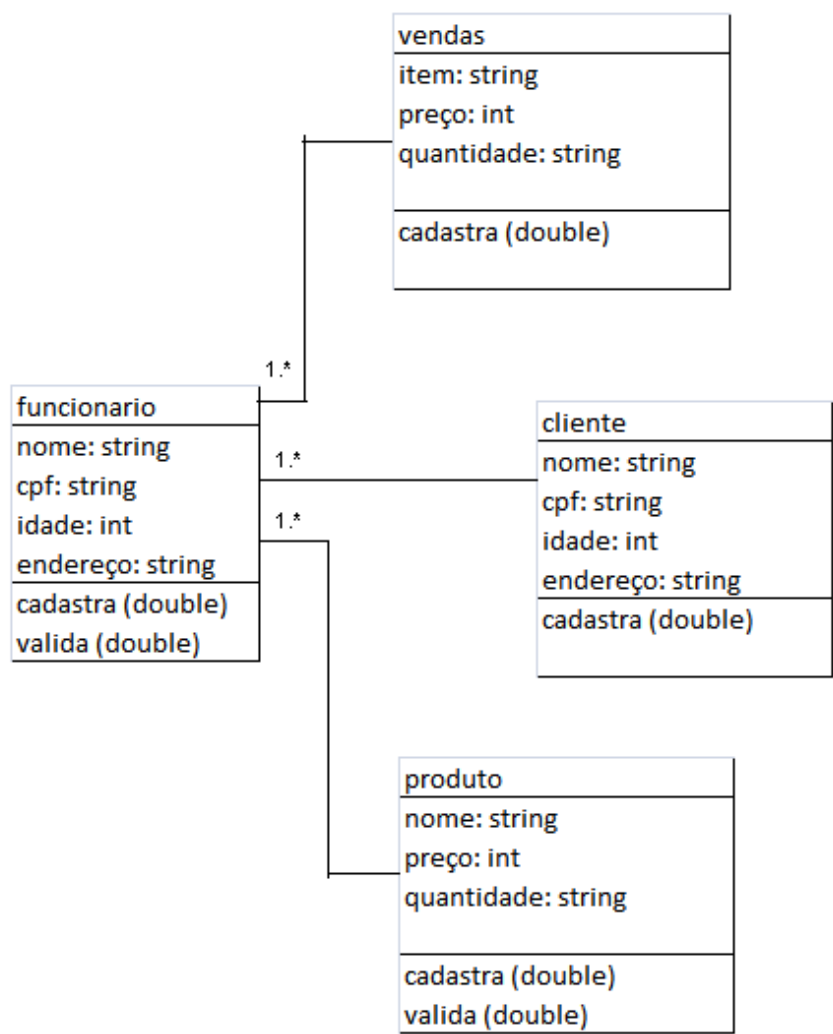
vendas
item: string
preço: int
quantidade: string

cadastra (double)

1.*

funcionario
nome: string
cpf: string
idade: int
endereço: string
cadastra (double)
valida (double)

1.*

1.*

cliente
nome: string
cpf: string
idade: int
endereço: string
cadastra (double)

produto
nome: string
preço: int
quantidade: string

cadastra (double)
valida (double)